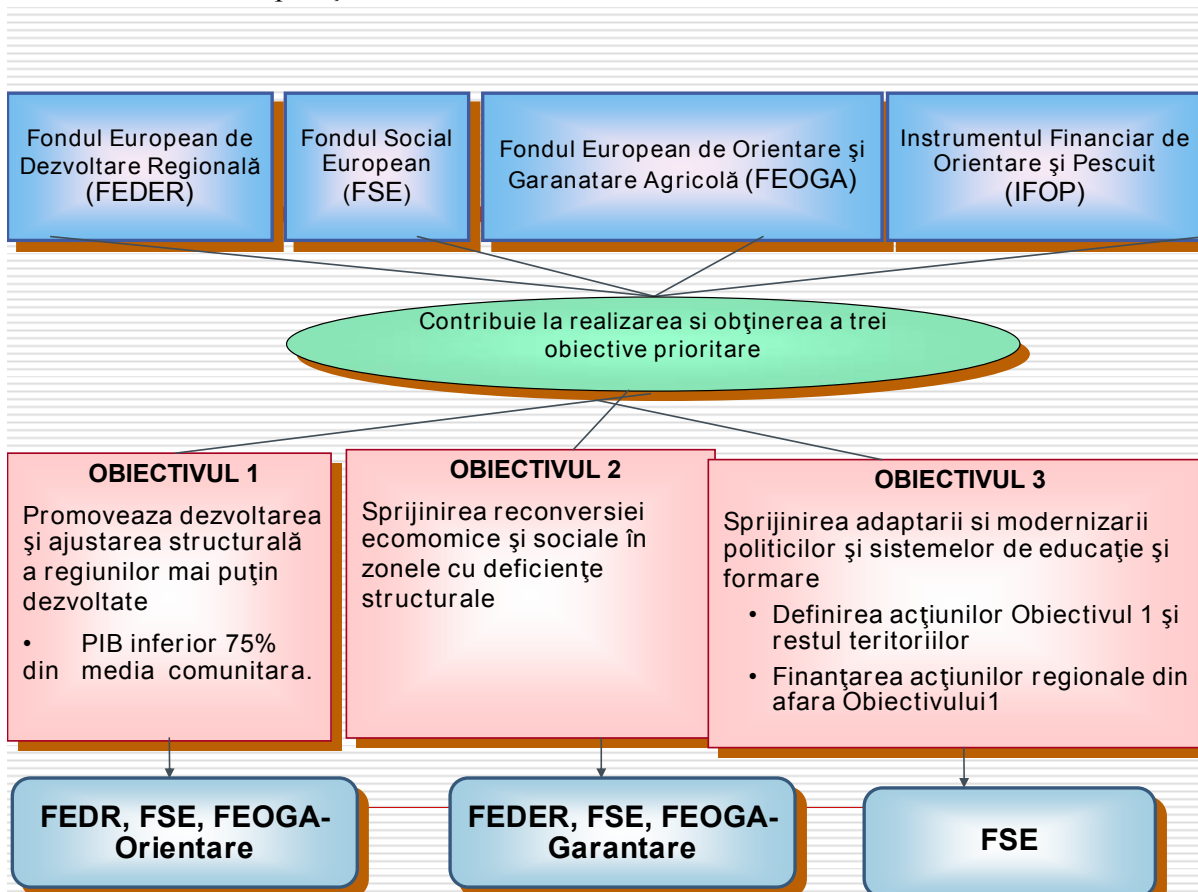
Fondul European de Dezvoltare Regională (FEDER)

Fondul Social European (FSE)

Fondul European de Orientare şi Garanatare Agricolă (FEOGA)

Instrumentul Financiar de Orientare şi Pescuit (IFOP)

Contribuie la realizarea si obţinerea a trei obiective prioritare

OBIECTIVUL 1

Promoveaza dezvoltarea şi ajustarea structurală a regiunilor mai puţin dezvoltate

• PIB inferior 75% din media comunitara.

OBIECTIVUL 2

Sprijinirea reconversiei ecomomice şi sociale în zonele cu deficienţe structurale

OBIECTIVUL 3

Sprijinirea adaptarii si modernizarii politicilor şi sistemelor de educaţie şi formare

• Definirea acţiunilor Obiectivul 1 şi restul teritoriilor

• Finanţarea acţiunilor regionale din afara Obiectivului1

FEDR, FSE, FEOGA-Orientare

FEDER, FSE, FEOGA-Garantare

FSE